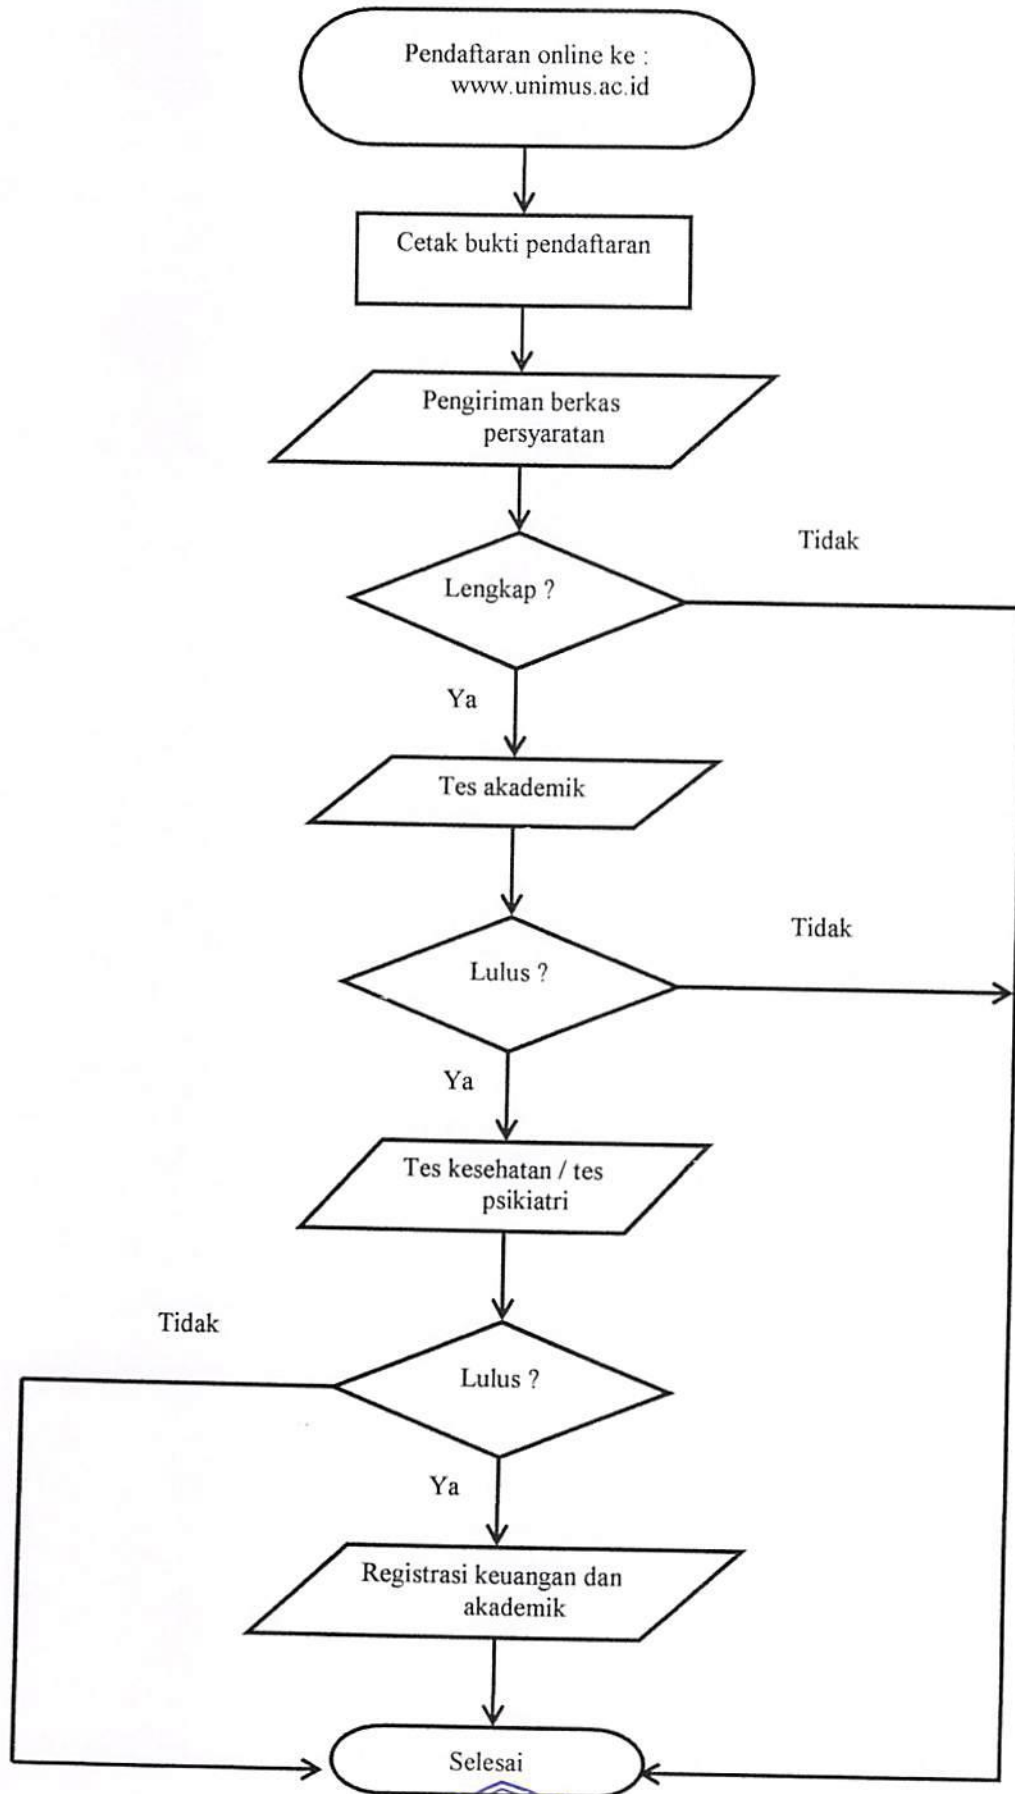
Pendaftaran online ke : www.unimus.ac.id

Cetak bukti pendaftaran

Pengiriman berkas persyaratan

Lengkap ?

Tidak

Ya

Tes akademik

Lulus ?

Tidak

Ya

Tes kesehatan / tes psikiatri

Tidak

Lulus ?

Ya

Registrasi keuangan dan akademik

Selesai